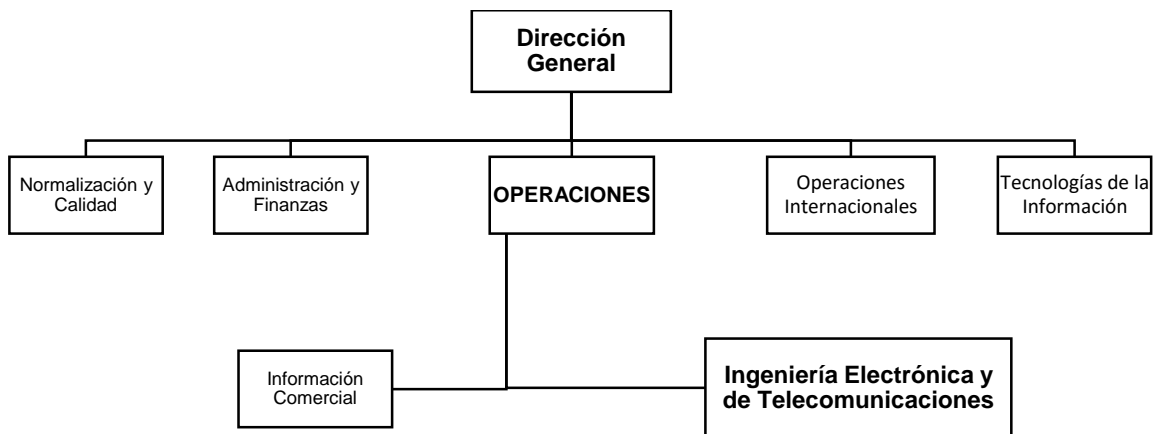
Dirección General

Normalización y Calidad

Administración y Finanzas

OPERACIONES

Operaciones Internacionales

Tecnologías de la Información

Información Comercial

Ingeniería Electrónica y de Telecomunicaciones